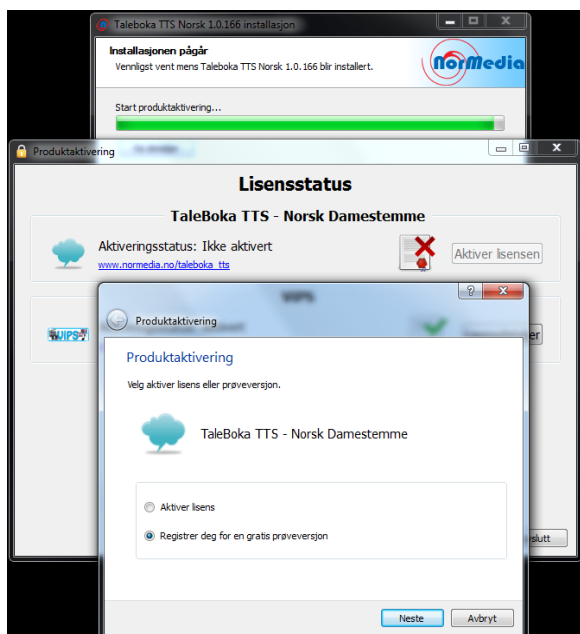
Taleboka TTS Norsk 1.0.166 installasjon

Installasjonen pågår

Vennligst vent mens Taleboka TTS Norsk 1.0.166 blir installert.

NorMedia

Start produktaktivering...

Produktaktivering

Lisensstatus

TaleBoka TTS - Norsk Damestemme

Aktiveringsstatus: Ikke aktivert

www.normedia.no/taleboka_tts

Aktiver lisensen

VIPS

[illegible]

Produktaktivering

Produktaktivering

Velg aktiver lisens eller prøveversjon.

TaleBoka TTS - Norsk Damestemme

Aktiver lisens

Registrer deg for en gratis prøveversjon

Neste

Avbryt

slutt